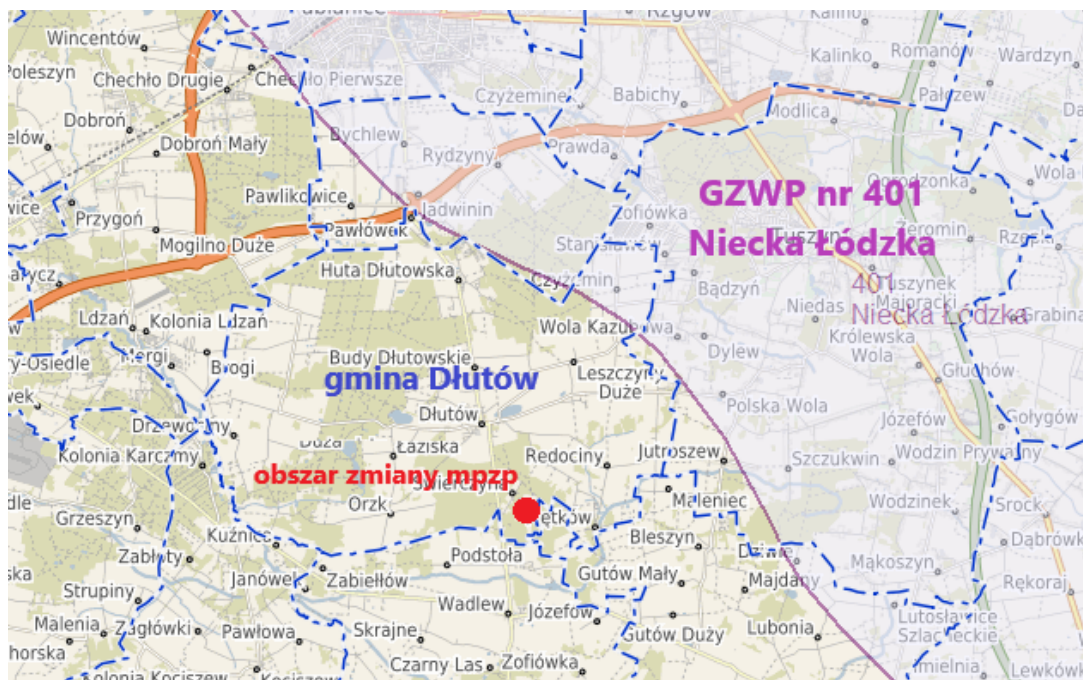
Wincentów
Rzgów
Kalino
Kalinko
Romanów
Wardzyn
Poleszyn
Chechło Drugie
Chechło Pierwsze
Czyżeminek
Babichy
Modlica
Pałczew
Dobroń
Bychlew
Dobroń Mały
Rydzyny
Prawda
Ogrodzonka
Wola
Pawlikowice
Jadwinin
Zofiówka
GZWP nr 401
Przygoń
Pawłówek
Stanisławów
Tuszyn
Żeromin
Rzgda
Mogilno Duże
Niecka Łódzka
Huta Dłutowska
Czyżemin
401
Tuszynek Majoracki
Bądzyń
Niedas
Niecka Łódzka
Grabina
Ldzań
Kolonia Ldzań
Wola Kazubowa
Królewska Wola
Mierzączka
Budy Dłutowskie
Dylew
Osiedle
Bogi
gmina Dłutów
Leszczyny Duże
Głuchów
Polska Wola
Dłutów
Józefów
Gołygów
Drzewociny
Łaziska
Duża
Jutroszew
Kolonia Karczmy
Redociny
Szczukwin
Wodzin Prywatny
obszar zmiany mpzp
Świerczyna
Orzk
Maleniec
Grzeszyn
Piętków
Wodzinek
Srock
Kuźnice
Podstoła
Bleszyn
Dąbrówka
Zabłoty
Janówek
Zabiełłów
Gutów Mały
Majdany
Mąkoszyn
Rękoraj
Strupiny
Wadlew
Józefów
Malenia
Zagłówki
Pawłowa
Skrajne
Gutów Duży
Lubonia
Lutosławice Szlacheckie
Czarny Las
Zofiówka
Kolonia Kociszew
Kociszew
Jamielnia
Lewkówka